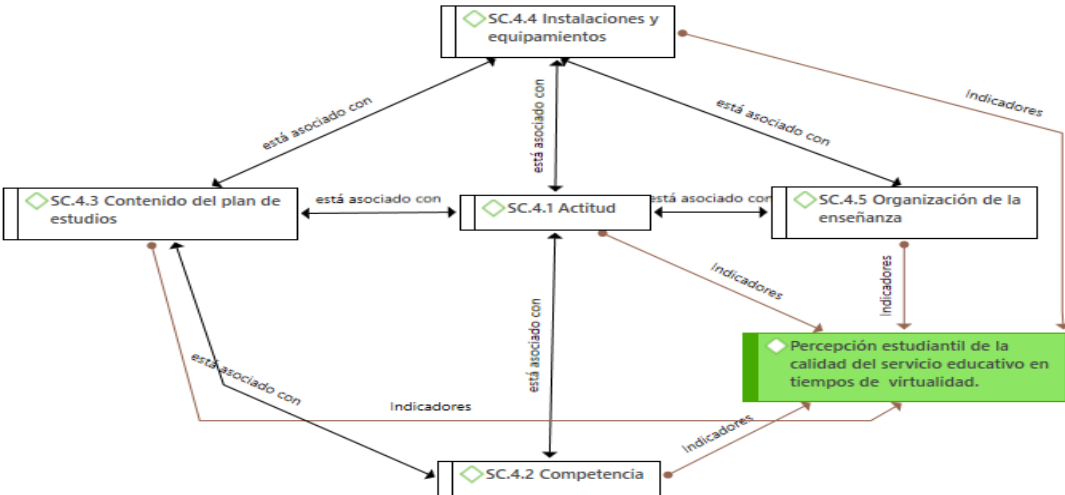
SC.4.4 Instalaciones y equipamientos

Indicadores

está asociado con

está asociado con

está asociado con

SC.4.3 Contenido del plan de estudios

está asociado con

SC.4.1 Actitud

está asociado con

SC.4.5 Organización de la enseñanza

Indicadores

Indicadores

está asociado con

está asociado con

Percepción estudiantil de la calidad del servicio educativo en tiempos de virtualidad.

Indicadores

Indicadores

SC.4.2 Competencia